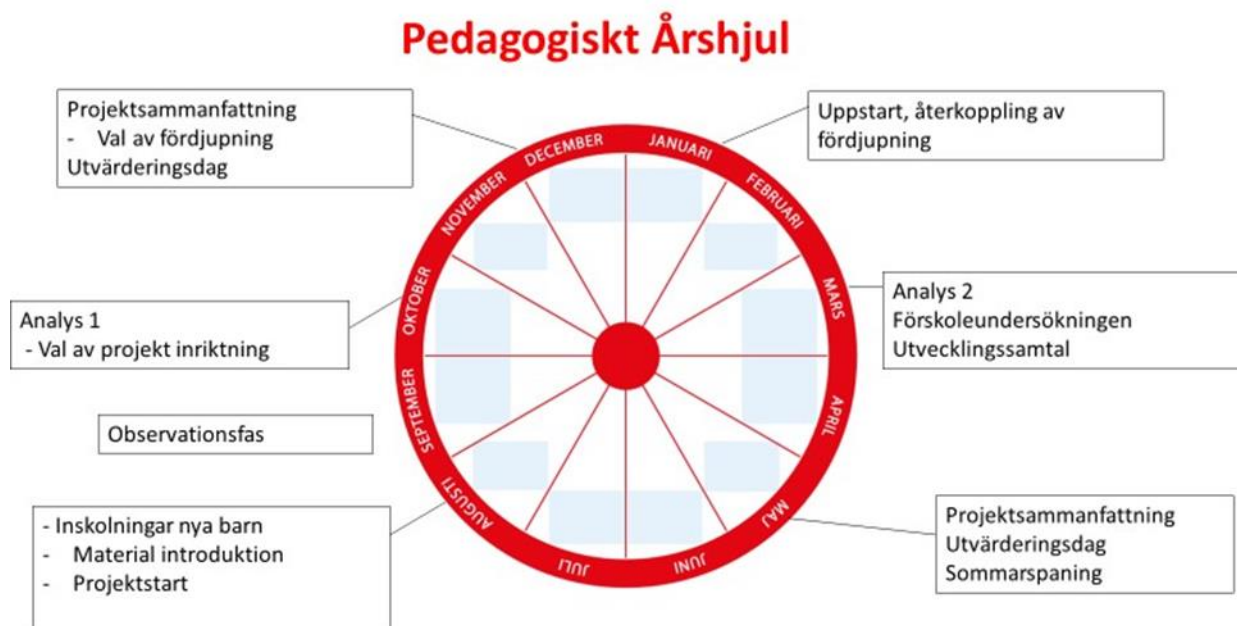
Pedagogiskt Årshjul

Projektsammanfattning
- Val av fördjupning
Utvärderingsdag

Uppstart, återkoppling av fördjupning

DECEMBER
JANUARI
FEBRUARI
MARS
APRIL
MAJ
JUNI
JULI
AUGUSTI
SEPTEMBER
OKTOBER
NOVEMBER

Analys 1
- Val av projekt inriktning

Analys 2
Förskoleundersökningen
Utvecklingssamtal

Observationsfas

- Inskolningar nya barn
- Material introduktion
- Projektstart

Projektsammanfattning
Utvärderingsdag
Sommarspaning